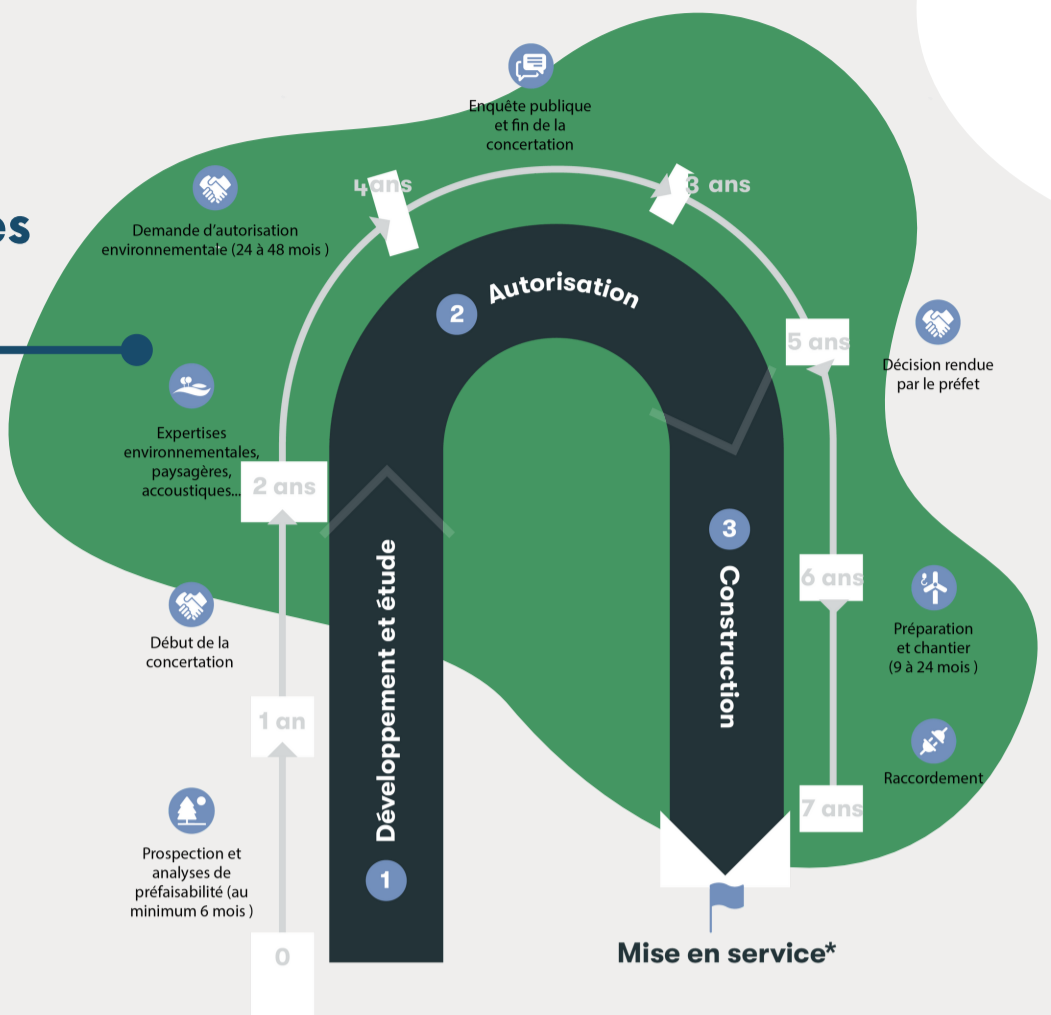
es

Enquête publique et fin de la concertation

4 ans

3 ans

Demande d'autorisation environnementale (24 à 48 mois )

2 Autorisation

5 ans

Décision rendue par le préfet

Expertises environnementales, paysagères, accoustiques...

2 ans

3 Construction

6 ans

Préparation et chantier (9 à 24 mois )

Début de la concertation

1 an

Raccordement

7 ans

Prospection et analyses de préfaisabilité (au minimum 6 mois )

1 Développement et étude

0

Mise en service*